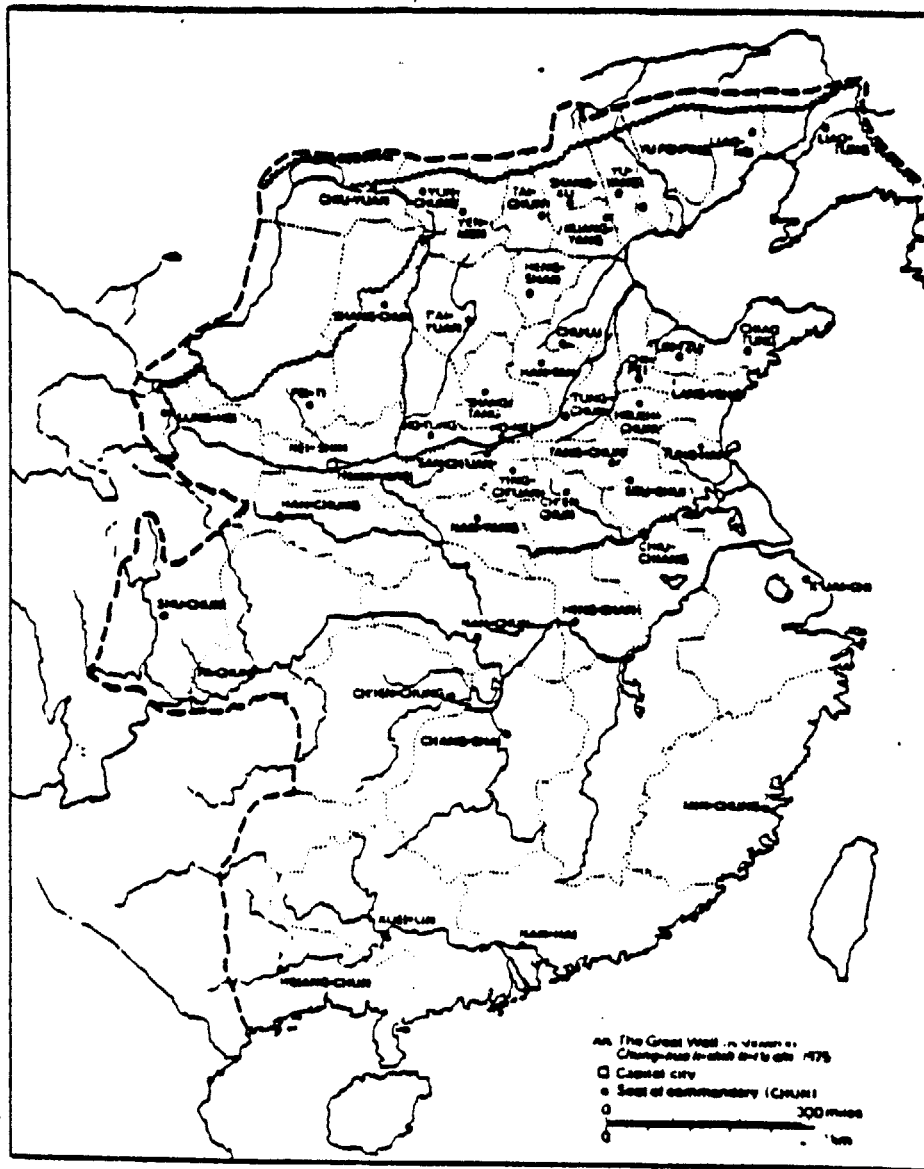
LIAO-TUNG

CHIU-YUAN

YEN-MEN

TAI-CHUN

SHANG-KU

YU-YANG

HENG-SHAN

SHANG-CHUN

TAI-YUAN

CHU-LU

HAN-TAN

CHAO-TUNG

LANG-YA

TUNG-CHUN

HSUEH-CHUN

TANG-CHUN

SAN-CHUAN

YING-CHUAN

CH'EN-CHUN

SSU-SHUI

NAN-YANG

HAN-CHUNG

SHU-CHUN

NAN-CHUN

HENG-SHAN

CHIU-CHIANG

KUAI-CHI

PA-CHUN

CH'IEN-CHUNG

CHANG-SHA

MIN-CHUNG

KUEI-LIN

NAN-HAI

HSIANG-CHUN

The Great Wall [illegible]
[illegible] 1975

Capital city

Seat of commandery (CHUN)

0 300 miles

0 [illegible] km